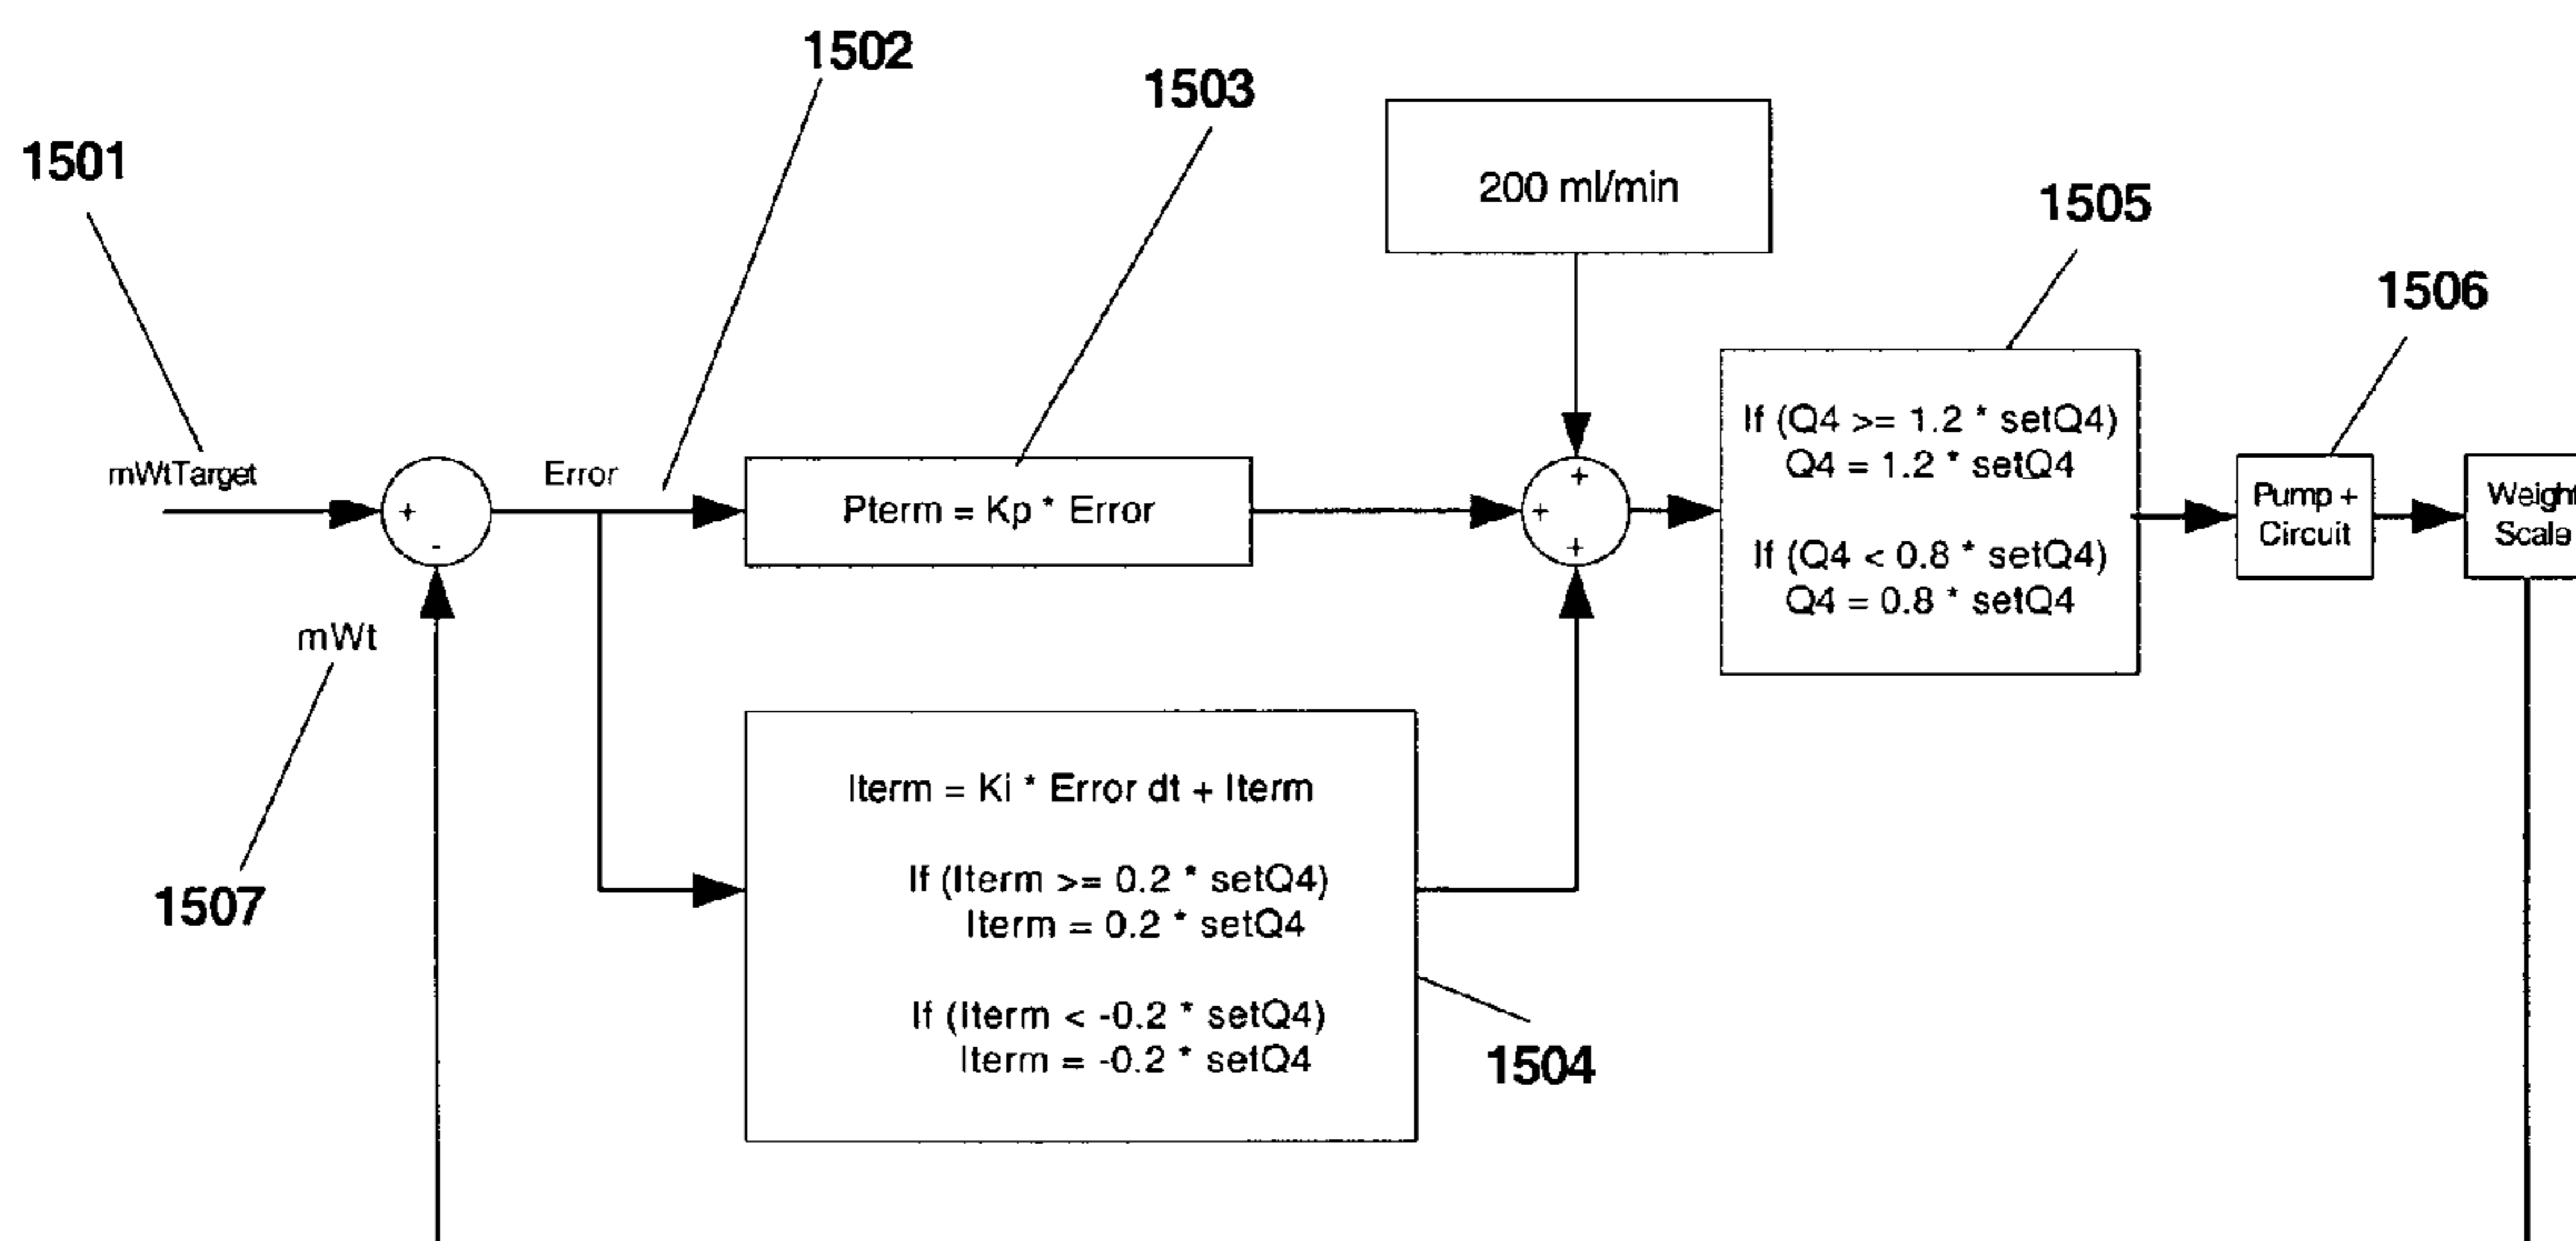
1501

1502

1503

200 ml/min

1505

1506

mWtTarget

+

-

Error

Pterm = Kp * Error

+

+

+

If (Q4 >= 1.2 * setQ4)
Q4 = 1.2 * setQ4

If (Q4 < 0.8 * setQ4)
Q4 = 0.8 * setQ4

Pump + Circuit

Weigh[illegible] Scale

mWt

1507

Iterm = Ki * Error dt + Iterm

If (Iterm >= 0.2 * setQ4)
Iterm = 0.2 * setQ4

If (Iterm < -0.2 * setQ4)
Iterm = -0.2 * setQ4

1504